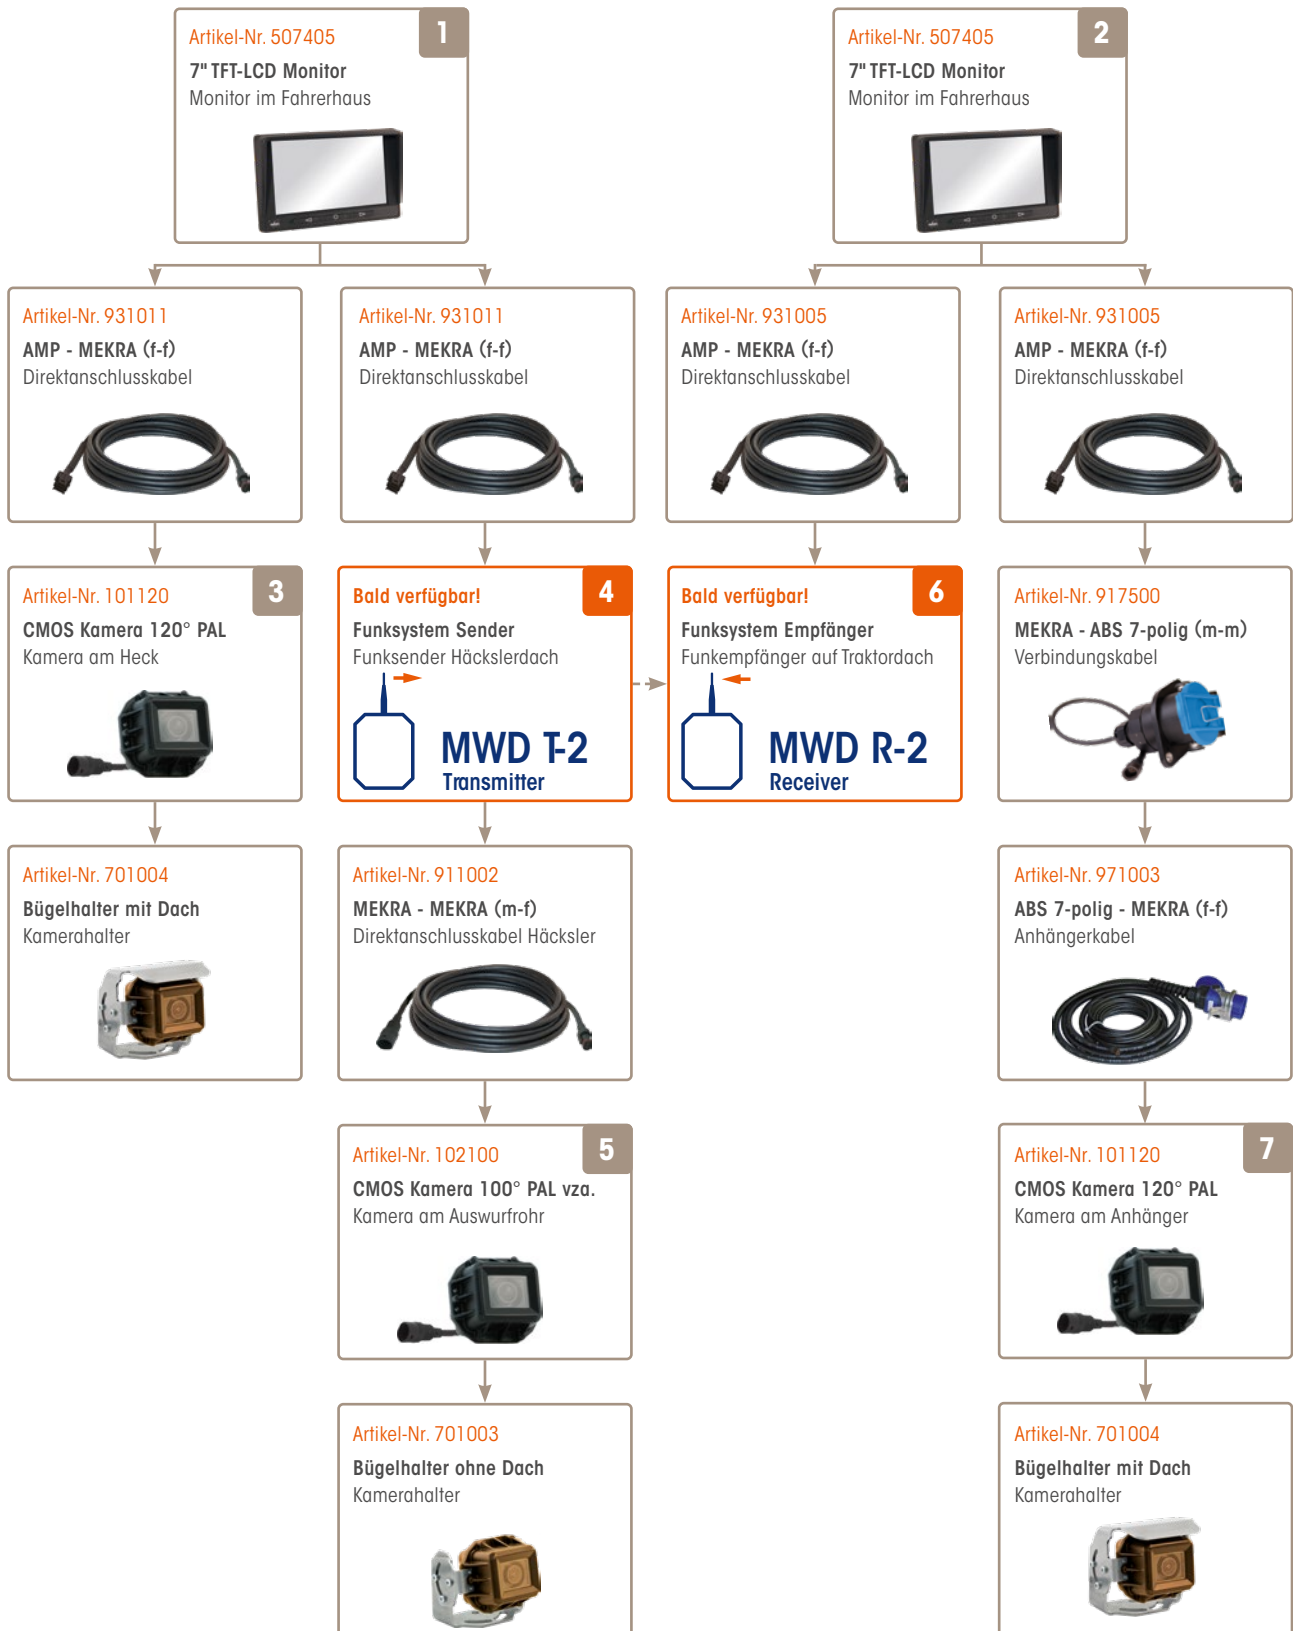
Artikel-Nr. 507405
1
7" TFT-LCD Monitor
Monitor im Fahrerhaus

Artikel-Nr. 507405
2
7" TFT-LCD Monitor
Monitor im Fahrerhaus

Artikel-Nr. 931011
AMP - MEKRA (f-f)
Direktanschlusskabel

Artikel-Nr. 931011
AMP - MEKRA (f-f)
Direktanschlusskabel

Artikel-Nr. 931005
AMP - MEKRA (f-f)
Direktanschlusskabel

Artikel-Nr. 931005
AMP - MEKRA (f-f)
Direktanschlusskabel

Artikel-Nr. 101120
3
CMOS Kamera 120° PAL
Kamera am Heck

Bald verfügbar!
4
Funksystem Sender
Funksender Häckslerdach
MWD T-2
Transmitter

Bald verfügbar!
6
Funksystem Empfänger
Funkempfänger auf Traktordach
MWD R-2
Receiver

Artikel-Nr. 917500
MEKRA - ABS 7-polig (m-m)
Verbindungskabel

Artikel-Nr. 701004
Bügelhalter mit Dach
Kamerahalter

Artikel-Nr. 911002
MEKRA - MEKRA (m-f)
Direktanschlusskabel Häcksler

Artikel-Nr. 971003
ABS 7-polig - MEKRA (f-f)
Anhängerkabel

Artikel-Nr. 102100
5
CMOS Kamera 100° PAL vza.
Kamera am Auswurfrohr

Artikel-Nr. 101120
7
CMOS Kamera 120° PAL
Kamera am Anhänger

Artikel-Nr. 701003
Bügelhalter ohne Dach
Kamerahalter

Artikel-Nr. 701004
Bügelhalter mit Dach
Kamerahalter